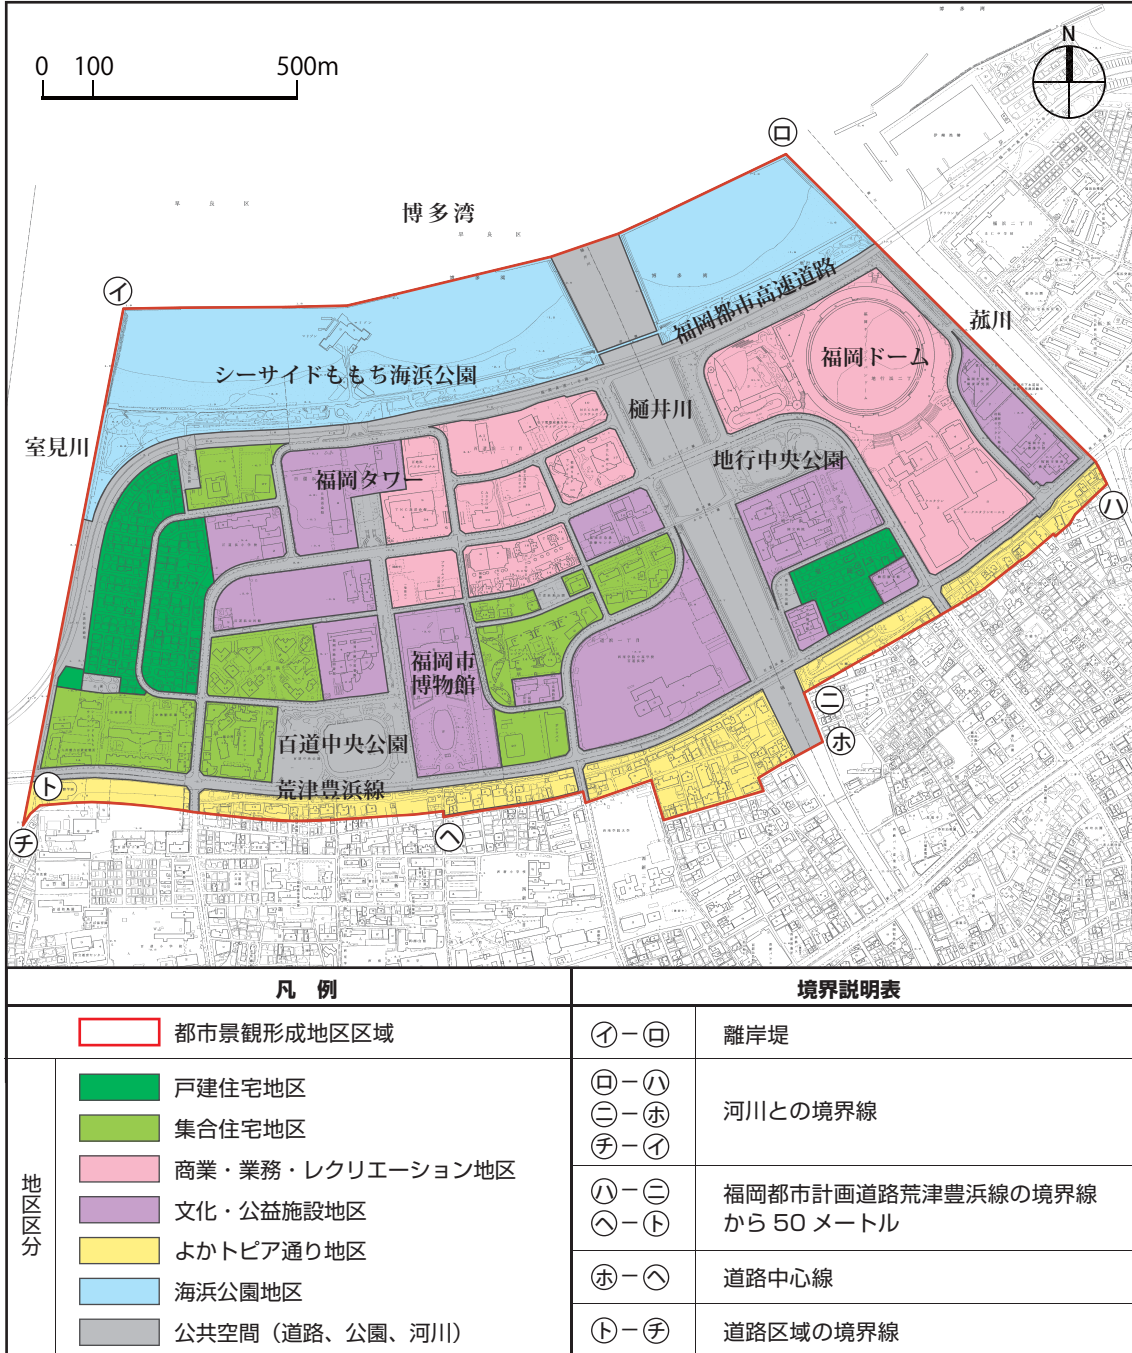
0 100 500m

N

博多湾

ロ

イ

福岡都市高速道路

樋井川

シーサイドももち海浜公園

福岡ドーム

菰川

室見川

福岡タワー

地行中央公園

ハ

福岡市博物館

ニ

ホ

百道中央公園

荒津豊浜線

ト

ヘ

チ

| 凡 例 | |
|---|---|
| | 都市景観形成地区区域 |
| 地区区分 | 戸建住宅地区 |
| | 集合住宅地区 |
| | 商業・業務・レクリエーション地区 |
| | 文化・公益施設地区 |
| | よかトピア通り地区 |
| | 海浜公園地区 |
| | 公共空間（道路、公園、河川） |

| 境界説明表 | |
|---|---|
| イ－ロ | 離岸堤 |
| ロ－ハ<br>ニ－ホ<br>チ－イ | 河川との境界線 |
| ハ－ニ<br>ヘ－ト | 福岡都市計画道路荒津豊浜線の境界線から 50 メートル |
| ホ－ヘ | 道路中心線 |
| ト－チ | 道路区域の境界線 |